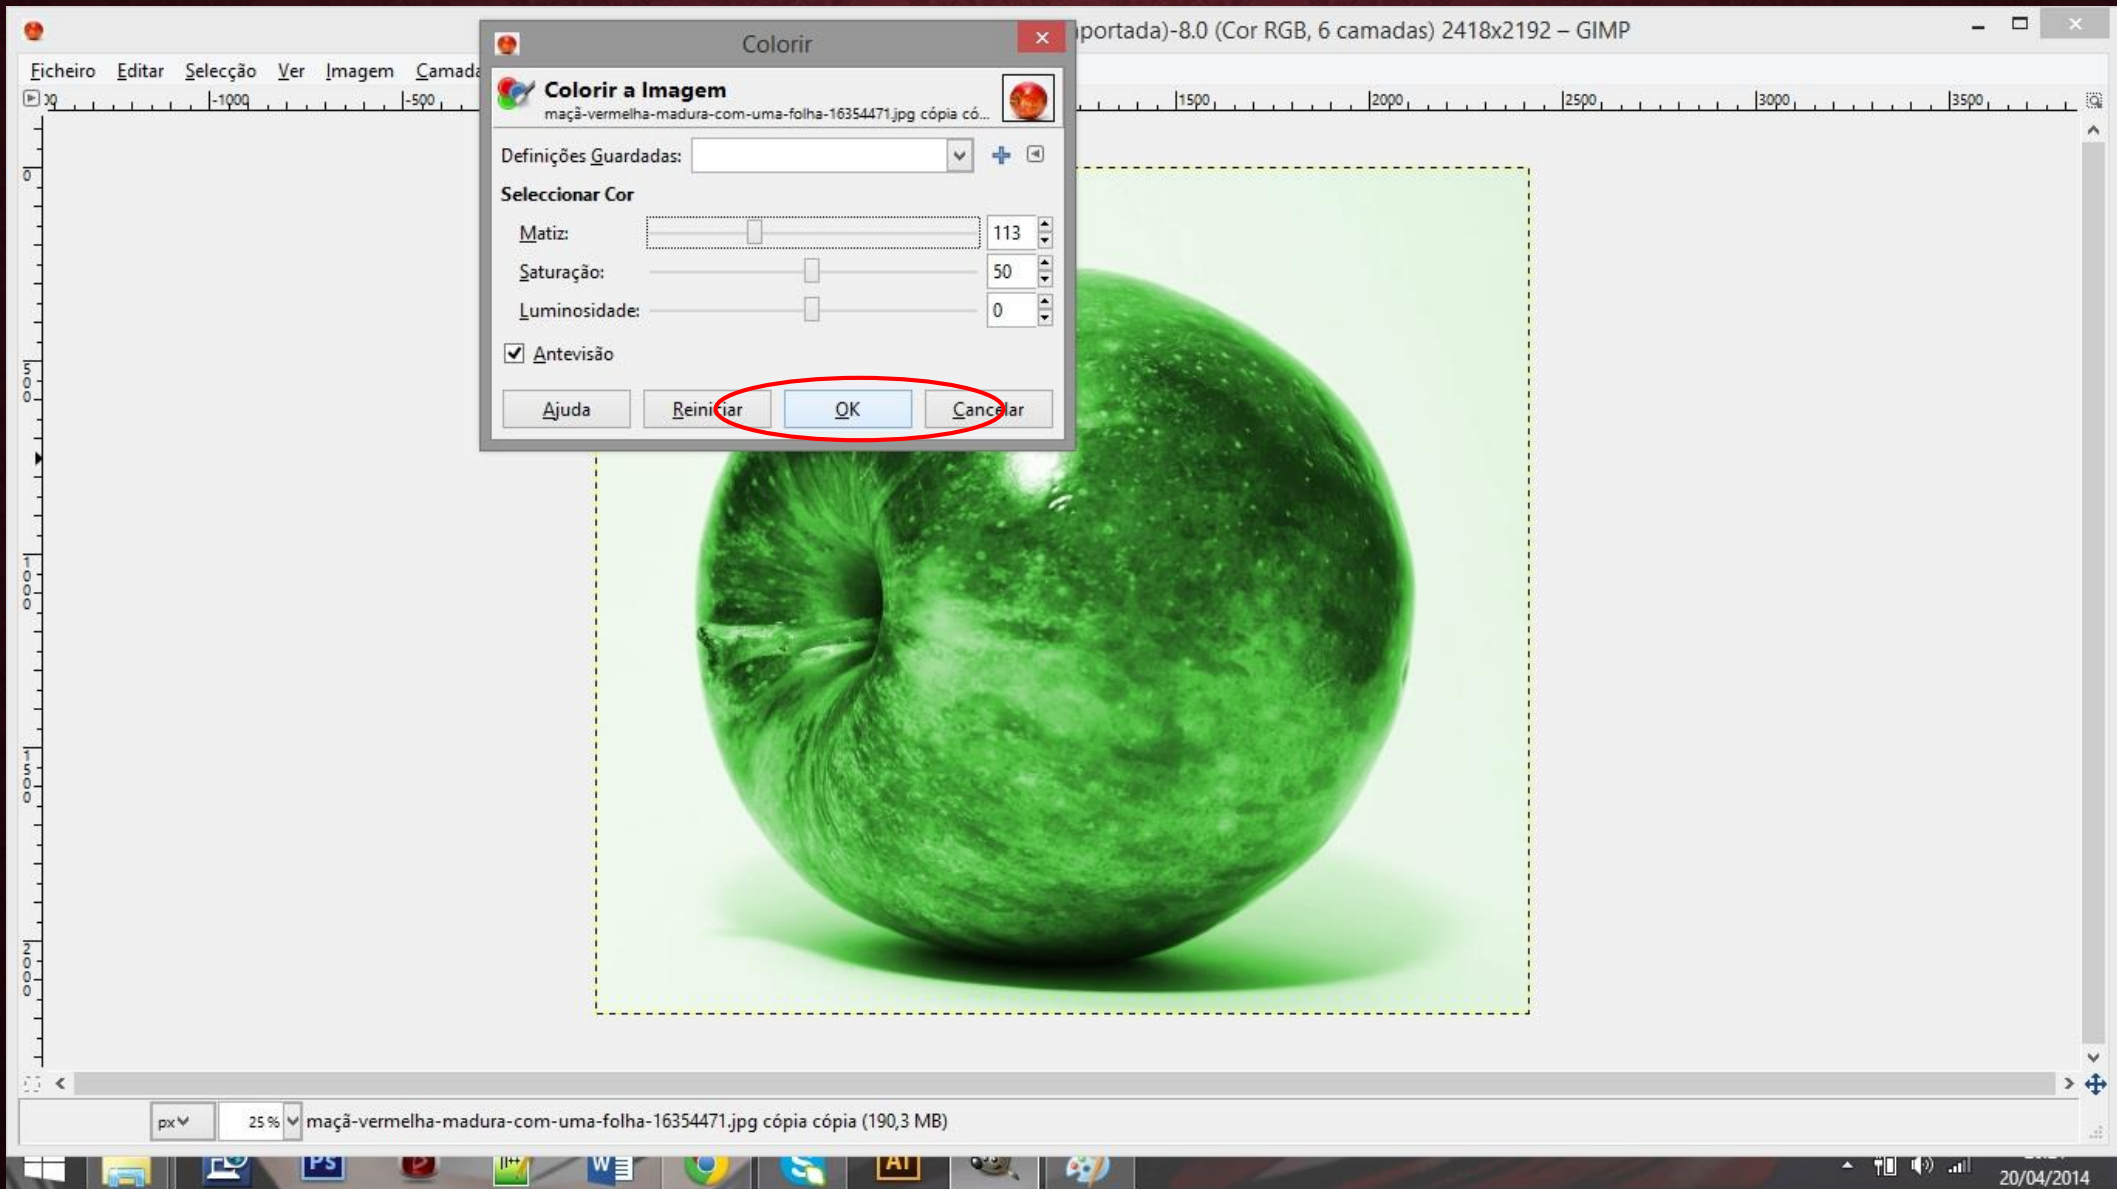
portada)-8.0 (Cor RGB, 6 camadas) 2418x2192 – GIMP

Ficheiro Editar Selecção Ver Imagem Camada

Colorir

Colorir a Imagem
maçã-vermelha-madura-com-uma-folha-16354471.jpg cópia có...

Definições Guardadas:

Seleccionar Cor

Matiz: 113
Saturação: 50
Luminosidade: 0

Antevisão

Ajuda Reiniciar OK Cancelar

-1000 -500 1500 2000 2500 3000 3500

0 500 1000 1500 2000

px 25 % maçã-vermelha-madura-com-uma-folha-16354471.jpg cópia cópia (190,3 MB)

Ps AI

20/04/2014